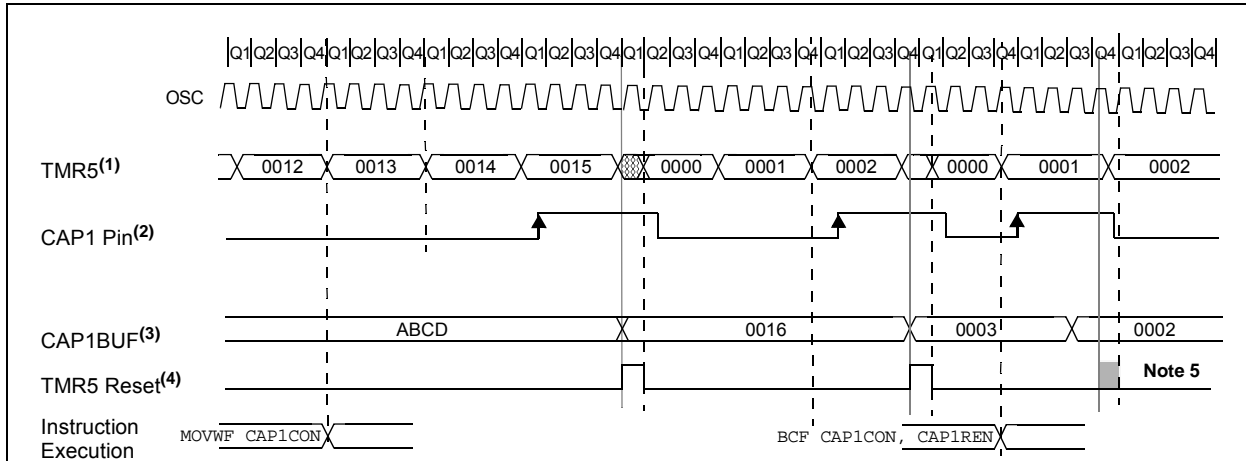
|Q1|Q2|Q3|Q4|Q1|Q2|Q3|Q4|Q1|Q2|Q3|Q4|Q1|Q2|Q3|Q4|Q1|Q2|Q3|Q4|Q1|Q2|Q3|Q4|Q1|Q2|Q3|Q4|Q1|Q2|Q3|Q4|Q1|Q2|Q3|Q4|Q1|Q2|Q3|Q4|

OSC

TMR5$^{(1)}$ 0012 0013 0014 0015 0000 0001 0002 0000 0001 0002

CAP1 Pin$^{(2)}$

CAP1BUF$^{(3)}$ ABCD 0016 0003 0002

TMR5 Reset$^{(4)}$ Note 5

Instruction Execution MOVWF CAP1CON BCF CAP1CON, CAP1REN